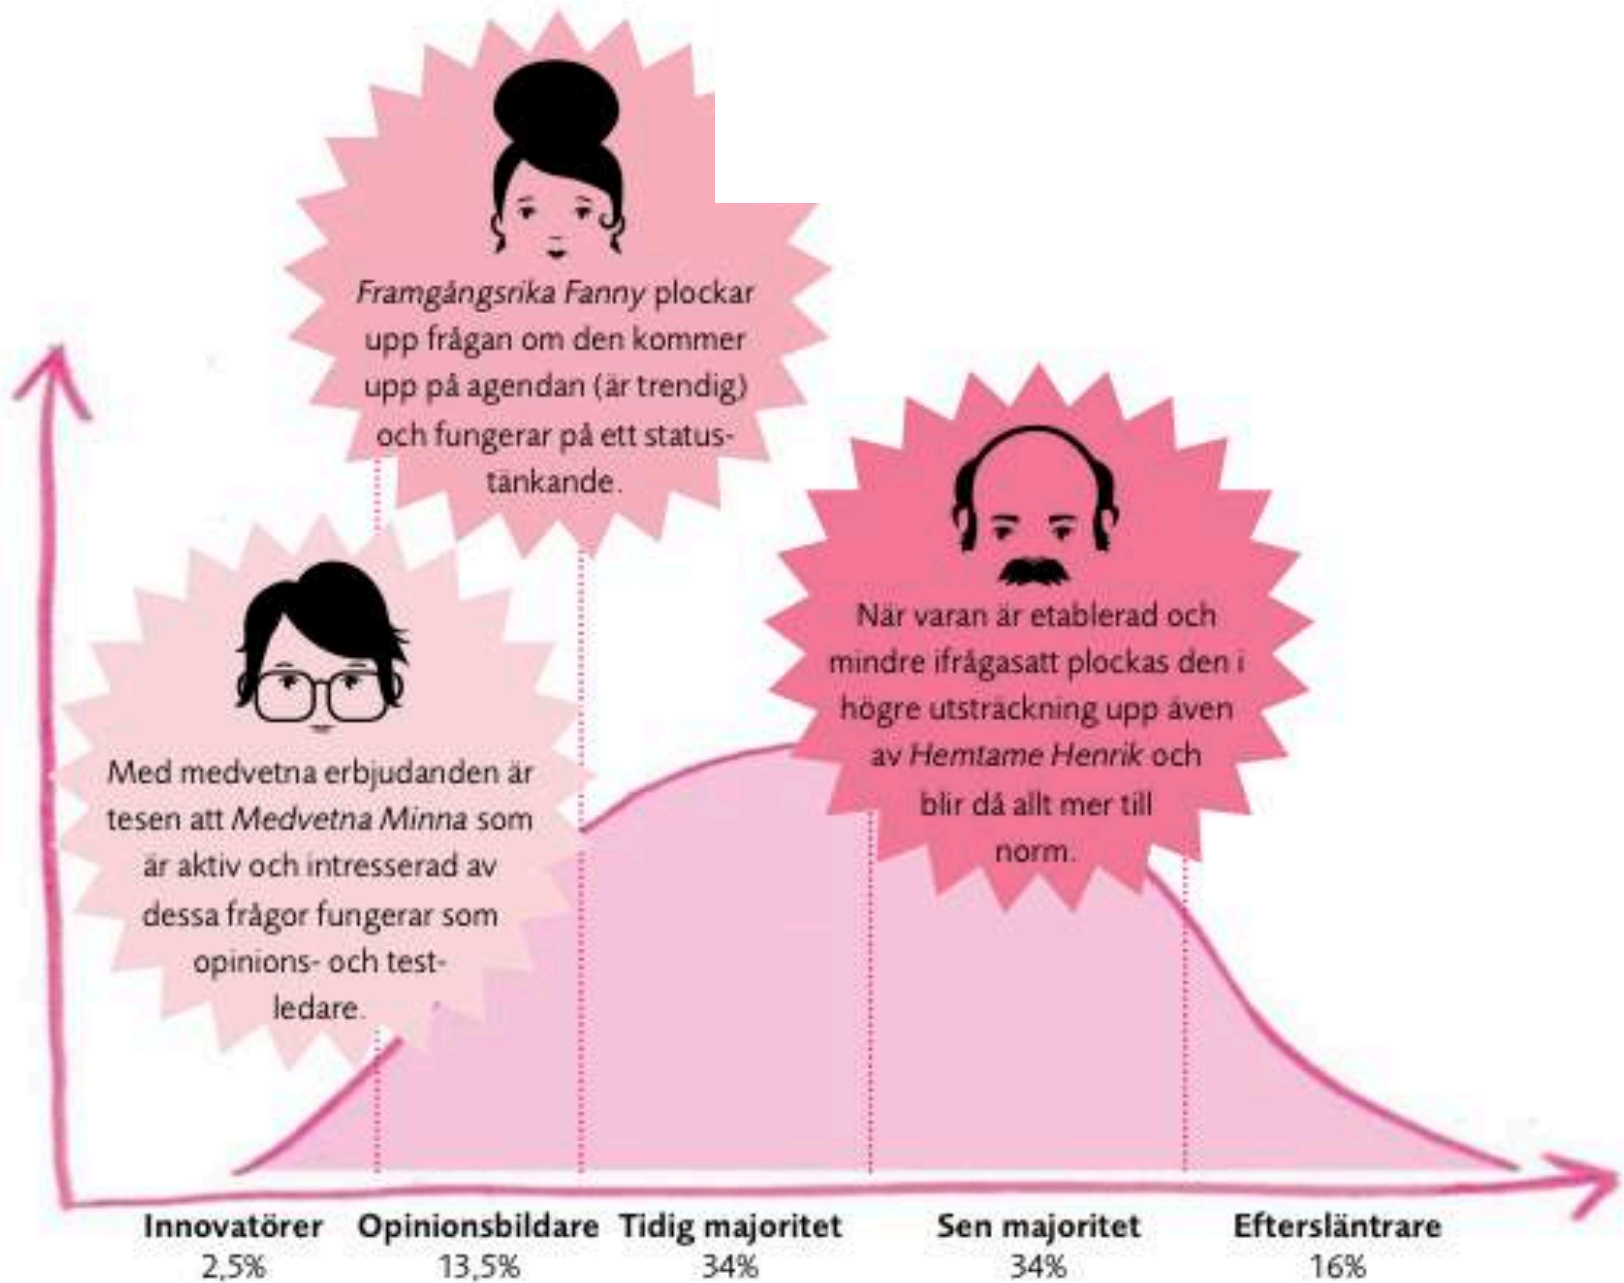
*Framgångsrika Fanny* plockar upp frågan om den kommer upp på agendan (är trendig) och fungerar på ett statustänkande.

När varan är etablerad och mindre ifrågasatt plockas den i högre utsträckning upp även av *Hemtame Henrik* och blir då allt mer till norm.

Med medvetna erbjudanden är tesen att *Medvetna Minna* som är aktiv och intresserad av dessa frågor fungerar som opinions- och testledare.

Innovatörer 2,5%
Opinionsbildare 13,5%
Tidig majoritet 34%
Sen majoritet 34%
Eftersläntrare 16%